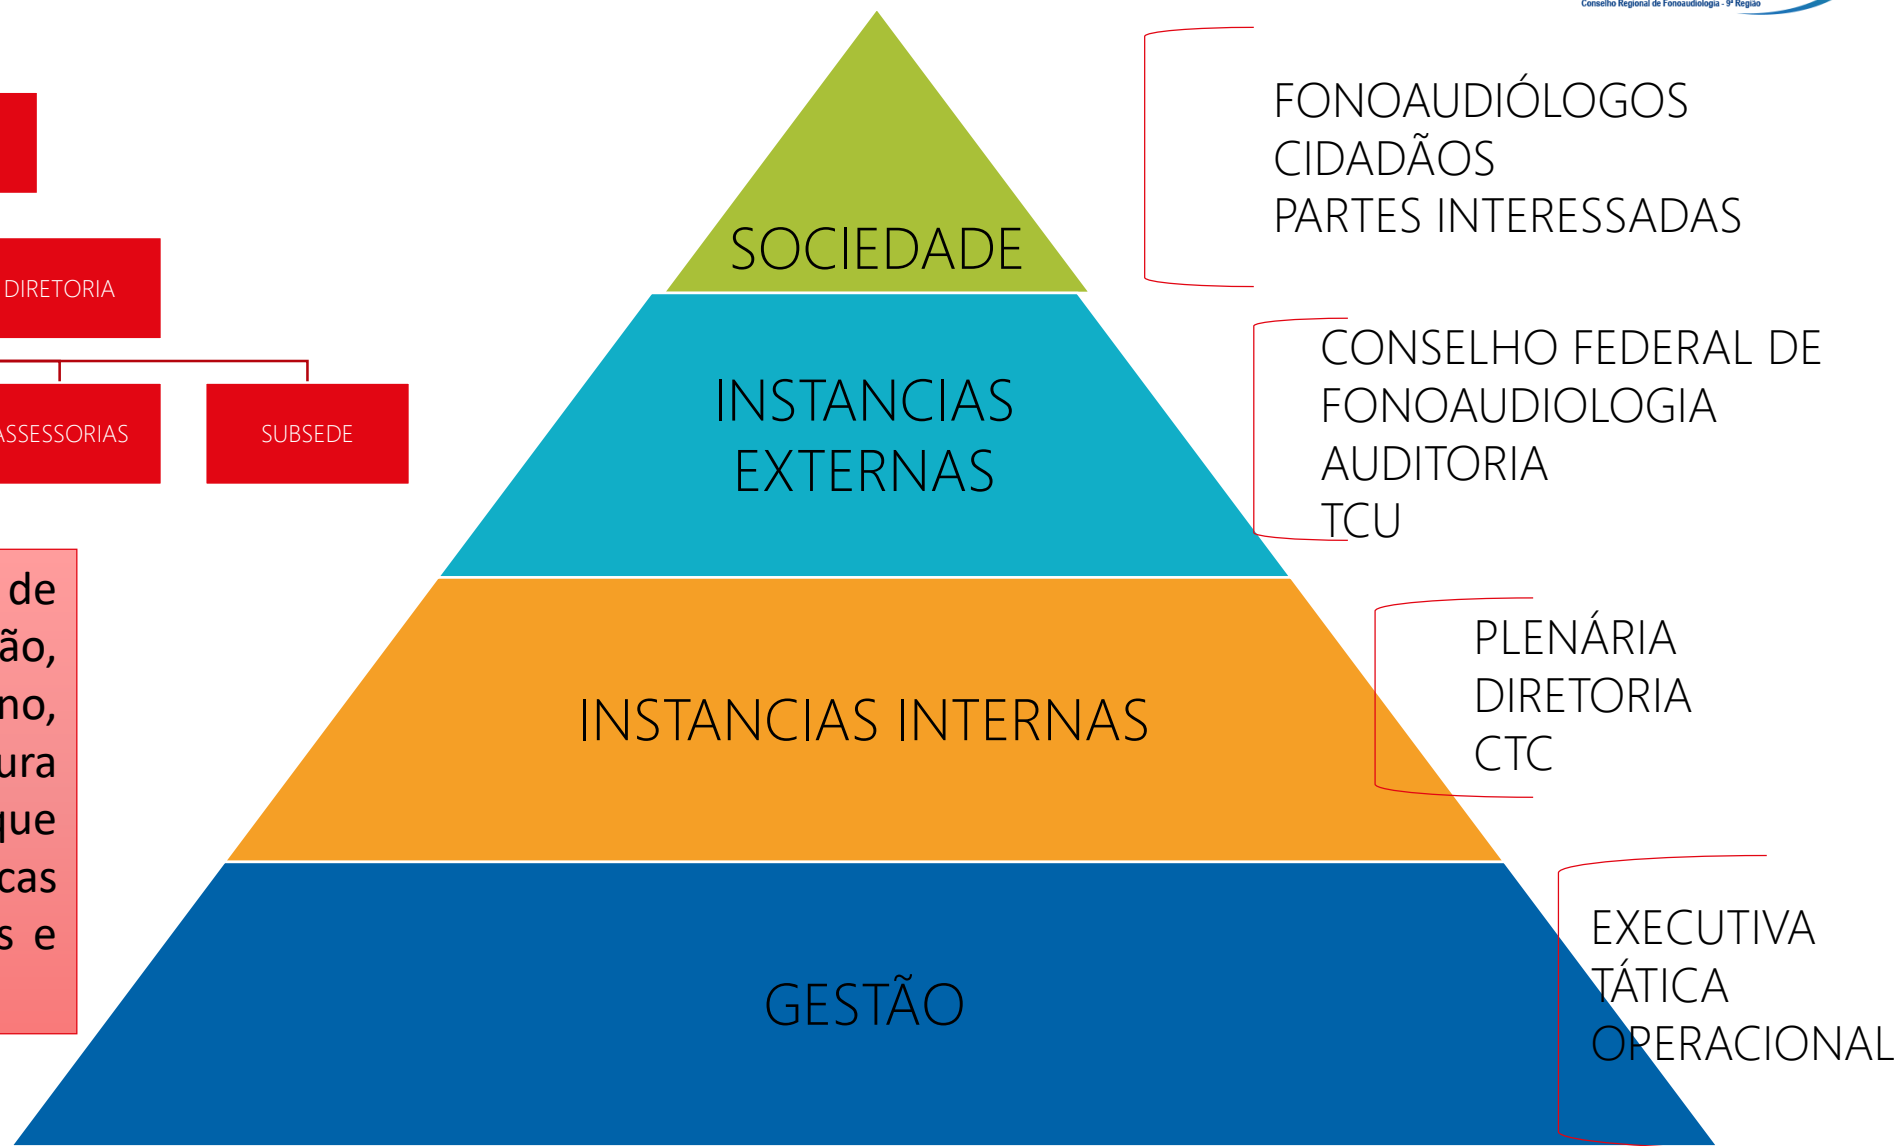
Conselho Regional de Fonoaudiologia - 9ª Região

DIRETORIA

ASSESSORIAS

SUBSEDE

de
ão,
no,
ura
que
cas
s e

SOCIEDADE

INSTANCIAS EXTERNAS

INSTANCIAS INTERNAS

GESTÃO

FONOAUDIÓLOGOS
CIDADÃOS
PARTES INTERESSADAS

CONSELHO FEDERAL DE FONOAUDIOLOGIA
AUDITORIA
TCU

PLENÁRIA
DIRETORIA
CTC

EXECUTIVA
TÁTICA
OPERACIONAL